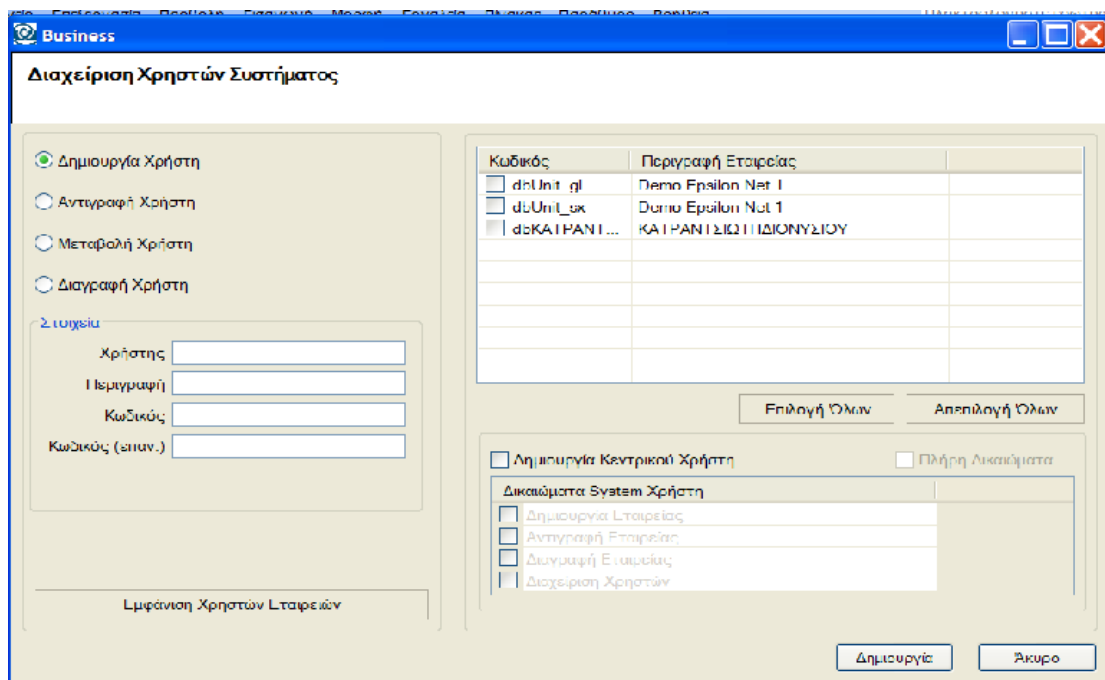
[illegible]

Business

Διαχείριση Χρηστών Συστήματος

Δημιουργία Χρήστη

Αντιγραφή Χρήστη

Μεταβολή Χρήστη

Διαγραφή Χρήστη

Στοιχεία

Χρήστης

Περιγραφή

Κωδικός

Κωδικός (επαν.)

Εμφάνιση Χρηστών Εταιρειών

| Κωδικός | Περιγραφή Εταιρείας |
|---|---|
| dbUnit_gl | Demo Epsilon Net 1 |
| dbUnit_sx | Demo Epsilon Net 1 |
| dbKATPANT... | ΚΑΤΡΑΝΤΣΙΩΤΗ ΔΙΟΝΥΣΙΟΥ |

Επιλογή Όλων

Αποεπιλογή Όλων

Δημιουργία Κεντρικού Χρήστη

Πλήρη Δικαιώματα

Δικαιώματα System Χρήστη

Δημιουργία Εταιρείας

Αντιγραφή Εταιρείας

Διαγραφή Εταιρείας

Διαχείριση Χρηστών

Δημιουργία

Άκυρο